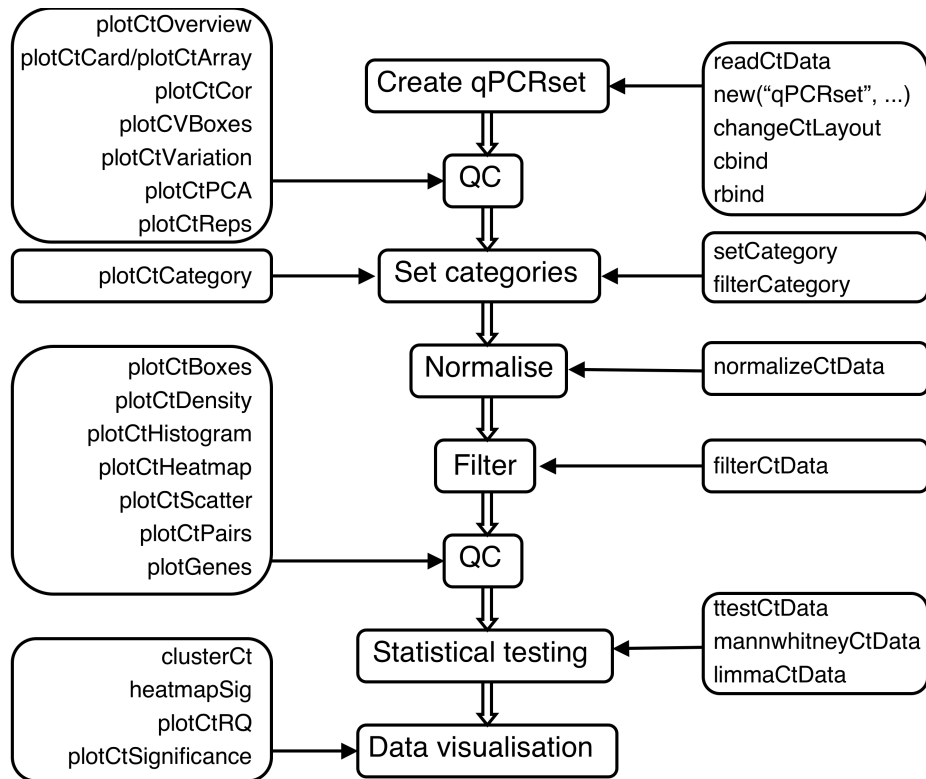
plotCtOverview
plotCtCard/plotCtArray
plotCtCor
plotCVBoxes
plotCtVariation
plotCtPCA
plotCtReps

Create qPCRset

readCtData
new(“qPCRset”, ...)
changeCtLayout
cbind
rbind

QC

plotCtCategory

Set categories

setCategory
filterCategory

Normalise

normalizeCtData

plotCtBoxes
plotCtDensity
plotCtHistogram
plotCtHeatmap
plotCtScatter
plotCtPairs
plotGenes

Filter

filterCtData

QC

ttestCtData
mannwhitneyCtData
limmaCtData

Statistical testing

clusterCt
heatmapSig
plotCtRQ
plotCtSignificance

Data visualisation